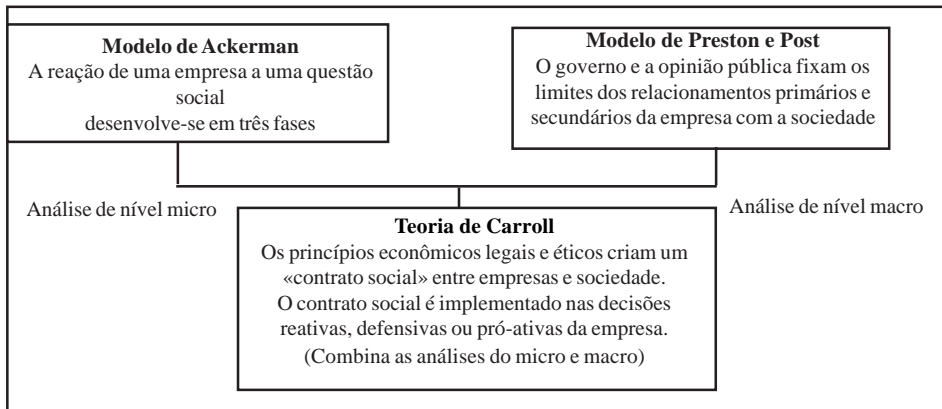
**Modelo de Ackerman**
A reação de uma empresa a uma questão social
desenvolve-se em três fases

**Modelo de Preston e Post**
O governo e a opinião pública fixam os limites dos relacionamentos primários e secundários da empresa com a sociedade

Análise de nível micro

Análise de nível macro

**Teoria de Carroll**
Os princípios econômicos legais e éticos criam um «contrato social» entre empresas e sociedade.
O contrato social é implementado nas decisões reativas, defensivas ou pró-ativas da empresa.
(Combina as análises do micro e macro)